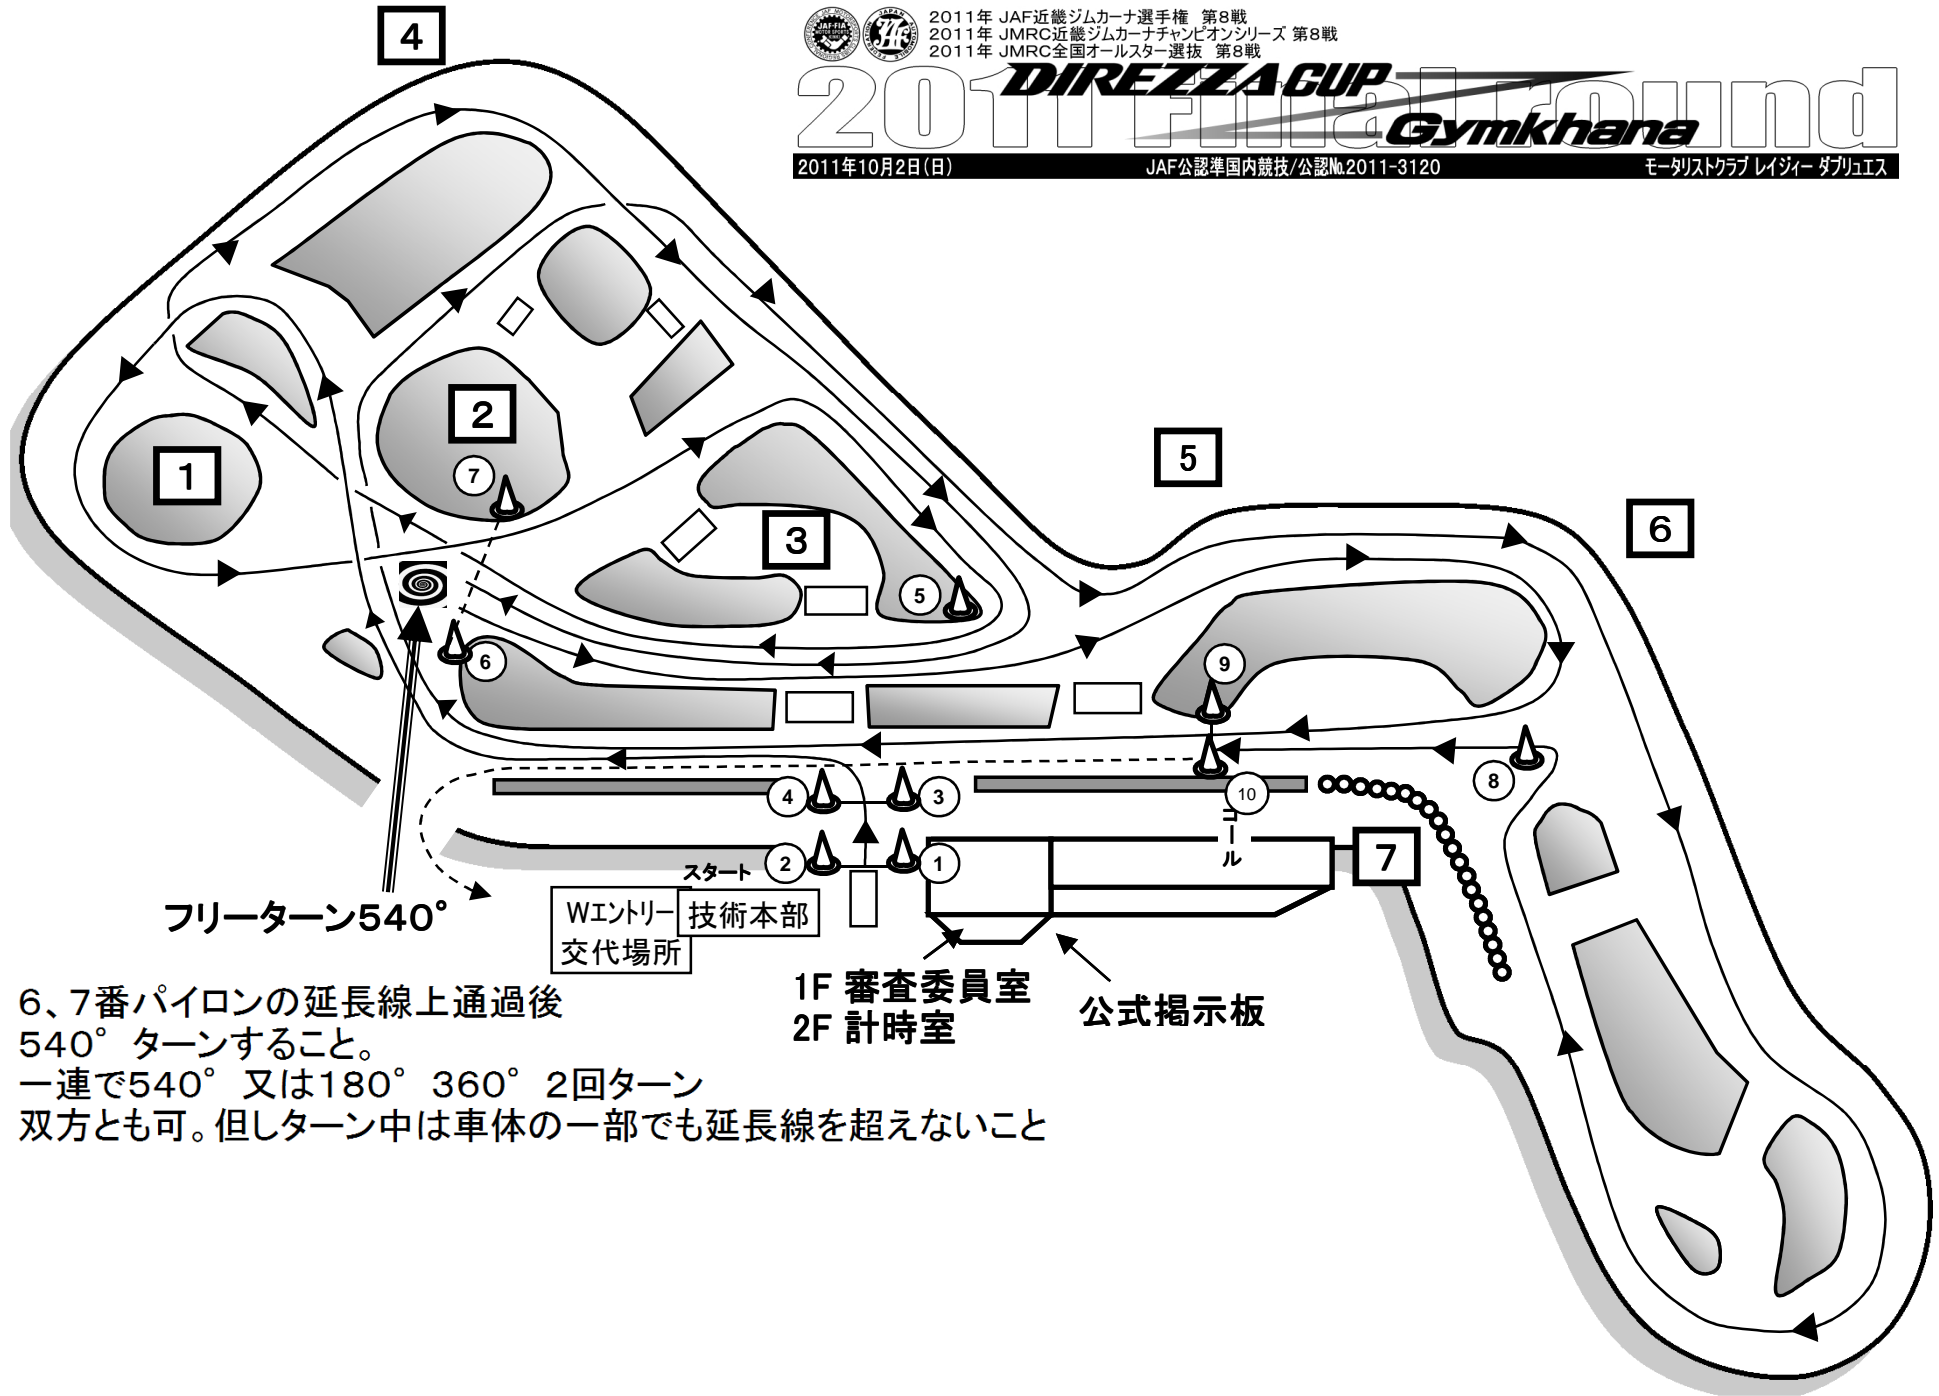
2011年 JAF近畿ジムカーナ選手権 第8戦
2011年 JMRC近畿ジムカーナチャンピオンシリーズ 第8戦
2011年 JMRC全国オールスター選抜 第8戦

2011 Final round DIREZZA CUP Gymkhana

2011年10月2日(日)
JAF公認準国内競技/公認No.2011-3120
モータリストクラブ レイジィー ダブリュエス

4
2
1
3
5
6
7

7
5
6
9
8
4
3
10
2
1

スタート
ゴール

フリーターン540°

Wエントリー
交代場所
技術本部

1F 審査委員室
2F 計時室
公式掲示板

6、7番パイロンの延長線上通過後
540° ターンすること。
一連で540° 又は180° 360° 2回ターン
双方とも可。但しターン中は車体の一部でも延長線を超えないこと